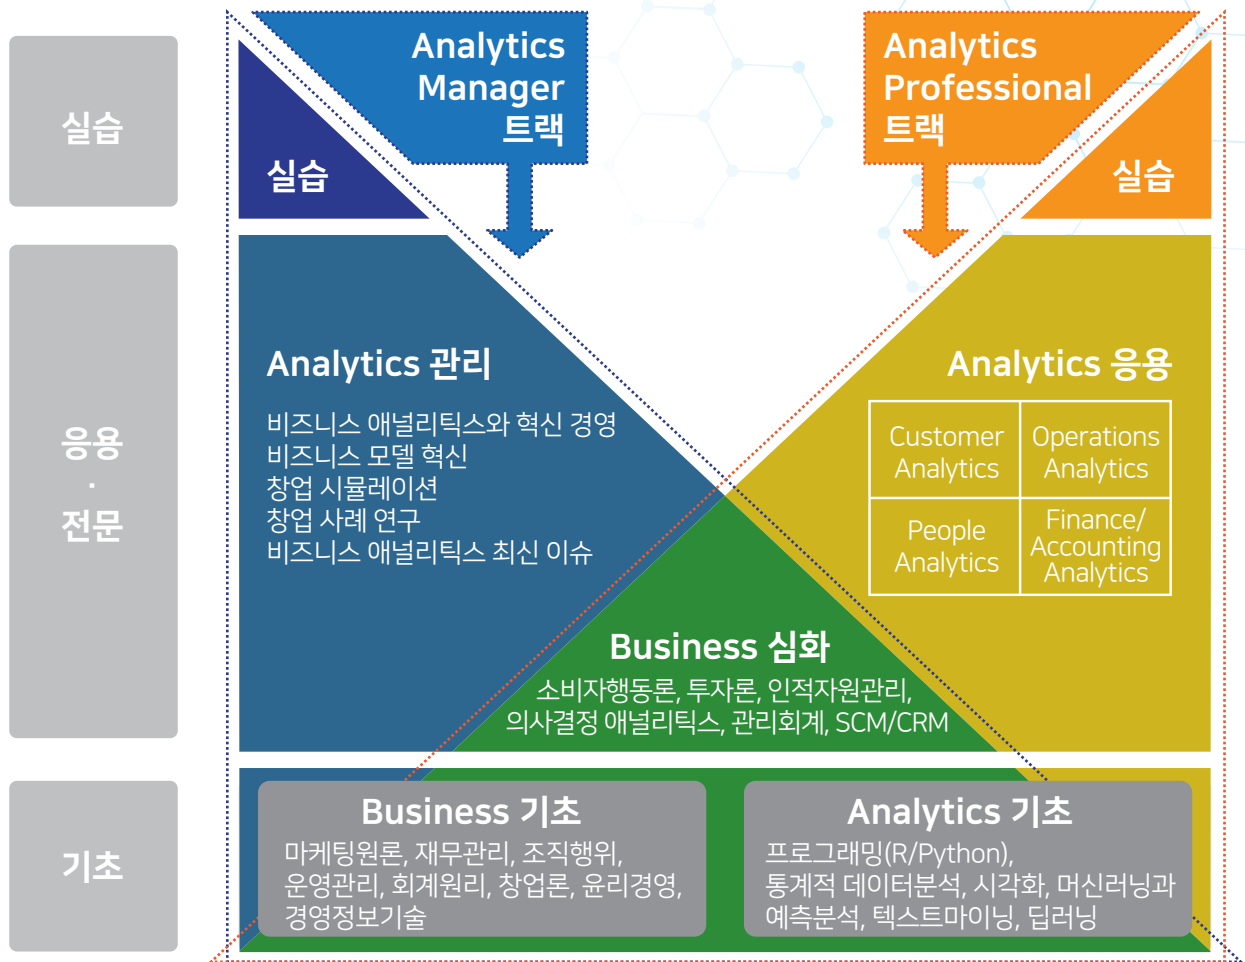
실습

응용
·
전문

기초

Analytics Manager 트랙

실습

Analytics Professional 트랙

실습

Analytics 관리

비즈니스 애널리틱스와 혁신 경영
비즈니스 모델 혁신
창업 시뮬레이션
창업 사례 연구
비즈니스 애널리틱스 최신 이슈

Analytics 응용

| Customer Analytics | Operations Analytics |
|---|---|
| People Analytics | Finance/ Accounting Analytics |

Business 심화

소비자행동론, 투자론, 인적자원관리, 의사결정 애널리틱스, 관리회계, SCM/CRM

Business 기초

마케팅원론, 재무관리, 조직행위, 운영관리, 회계원리, 창업론, 윤리경영, 경영정보기술

Analytics 기초

프로그래밍(R/Python), 통계적 데이터분석, 시각화, 머신러닝과 예측분석, 텍스트마이닝, 딥러닝